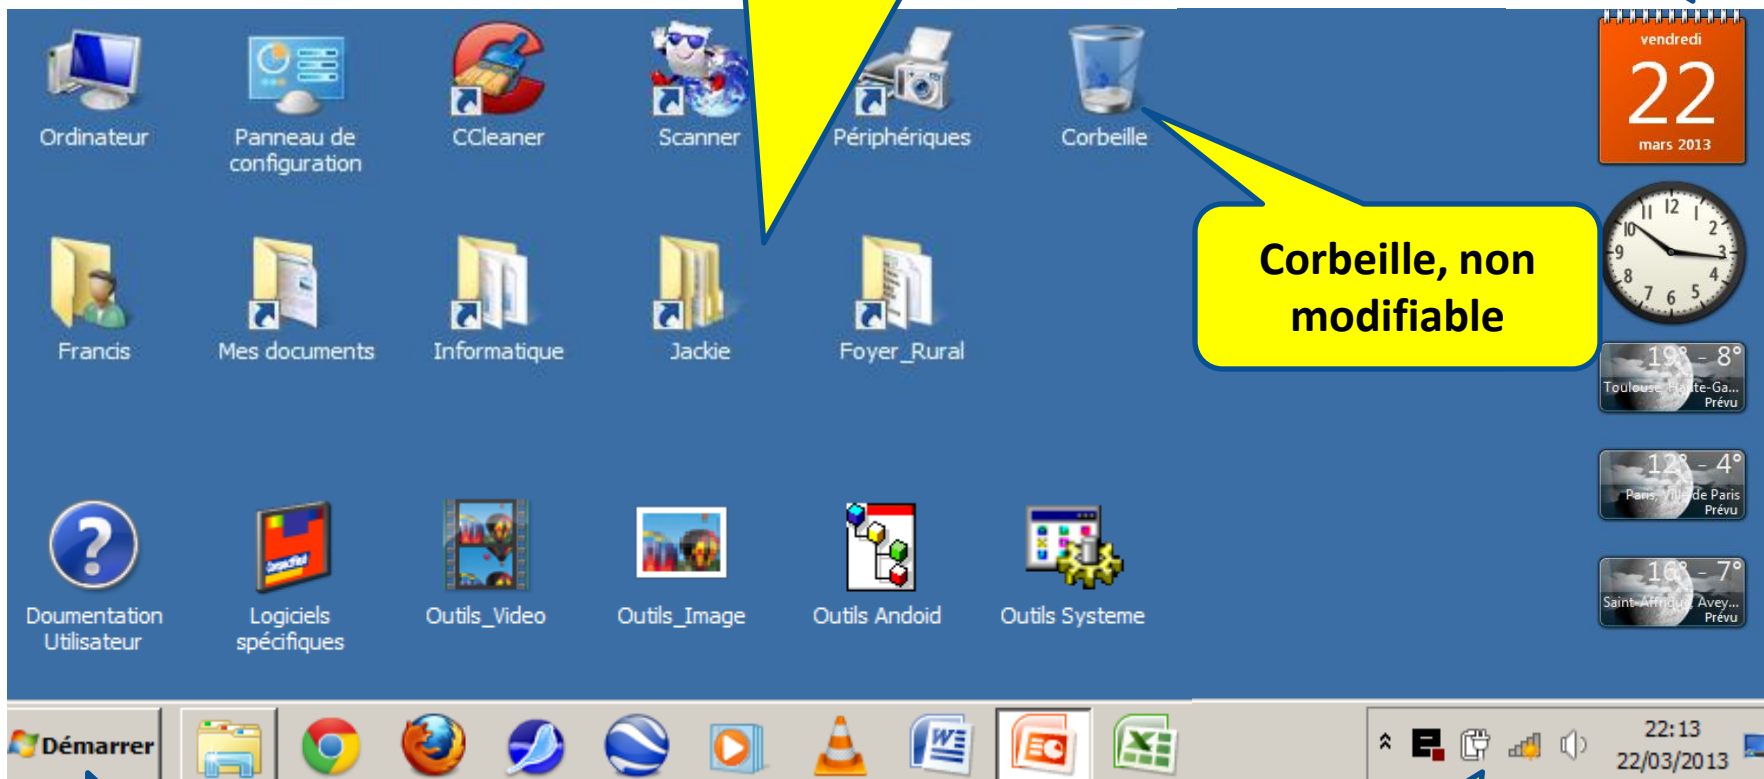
Ordinateur

Panneau de configuration

CCleaner

Scanner

Périphériques

Corbeille

vendredi
22
mars 2013

Corbeille, non modifiable

Francis

Mes documents

Informatique

Jackie

Foyer_Rural

19° - 8°
Toulouse, Haute-Ga...
Prévu

12° - 4°
Paris, Ville de Paris
Prévu

16° - 7°
Saint-Affrique, Avey...
Prévu

Doumentation Utilisateur

Logiciels spécifiques

Outils_Video

Outils_Image

Outils Andoid

Outils Systeme

Démarrer

22:13
22/03/2013